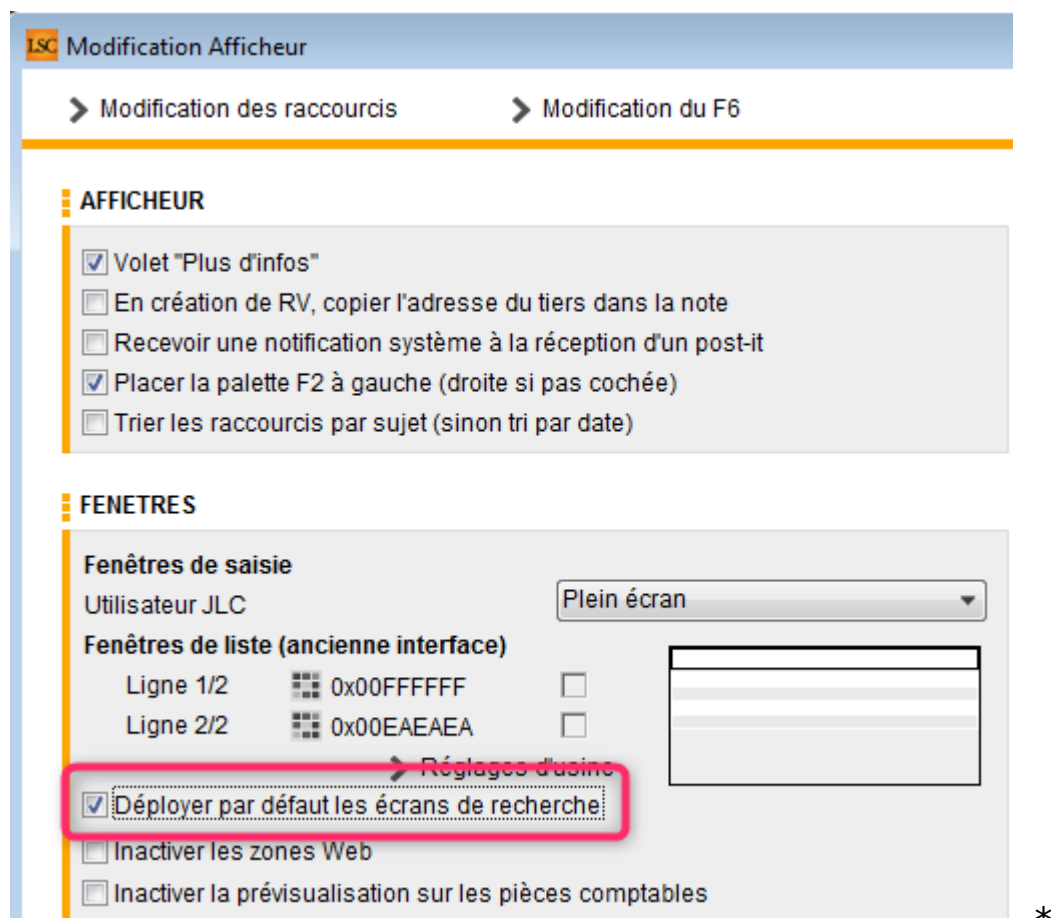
LSC Modification Afficheur

Modification des raccourcis

Modification du F6

AFFICHEUR

Volet "Plus d'infos"

En création de RV, copier l'adresse du tiers dans la note

Recevoir une notification système à la réception d'un post-it

Placer la palette F2 à gauche (droite si pas cochée)

Trier les raccourcis par sujet (sinon tri par date)

FENETRES

Fenêtres de saisie

Utilisateur JLC

Plein écran

Fenêtres de liste (ancienne interface)

Ligne 1/2 0x00FFFFFF

Ligne 2/2 0x00EAEAEA

Réglages d'usine

Déployer par défaut les écrans de recherche

Inactiver les zones Web

Inactiver la prévisualisation sur les pièces comptables

*